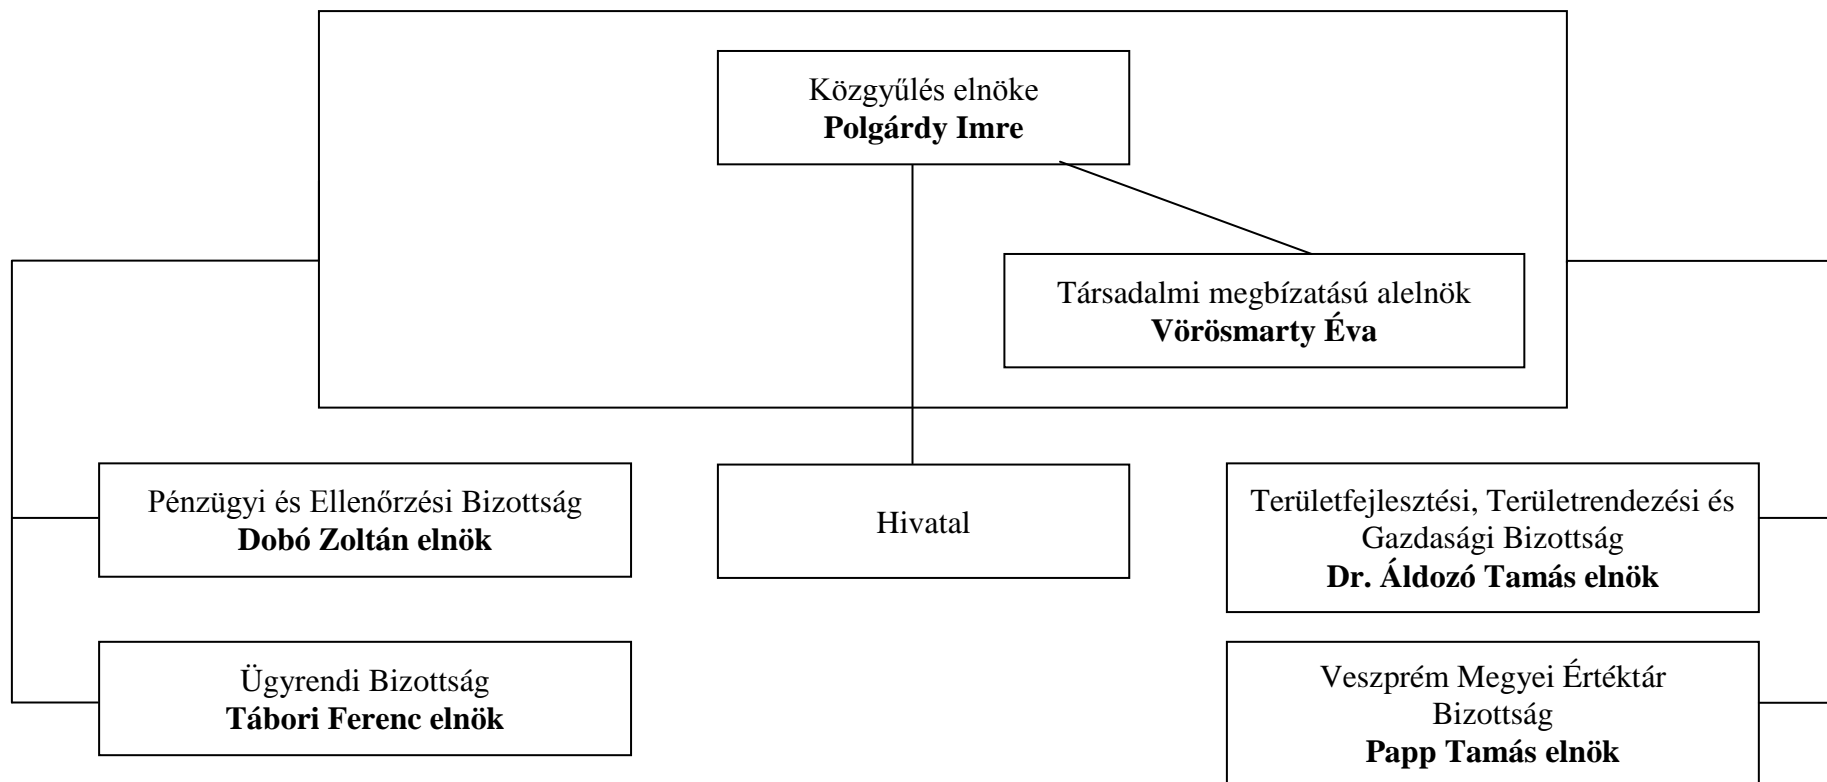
Közgyűlés elnöke
**Polgárdy Imre**

Társadalmi megbízatású alelnök
**Vörösmarty Éva**

Pénzügyi és Ellenőrzési Bizottság
**Dobó Zoltán elnök**

Hivatal

Területfejlesztési, Területrendezési és Gazdasági Bizottság
**Dr. Áldozó Tamás elnök**

Ügyrendi Bizottság
**Tábori Ferenc elnök**

Veszprém Megyei Értéktár Bizottság
**Papp Tamás elnök**